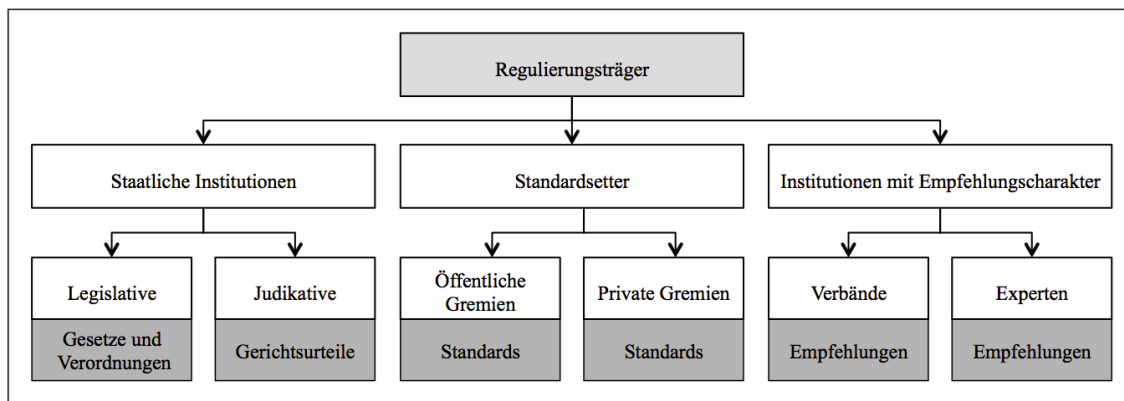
Regulierungsträger

Staatliche Institutionen

Standardsetter

Institutionen mit Empfehlungscharakter

Legislative

Gesetze und Verordnungen

Judikative

Gerichtsurteile

Öffentliche Gremien

Standards

Private Gremien

Standards

Verbände

Empfehlungen

Experten

Empfehlungen